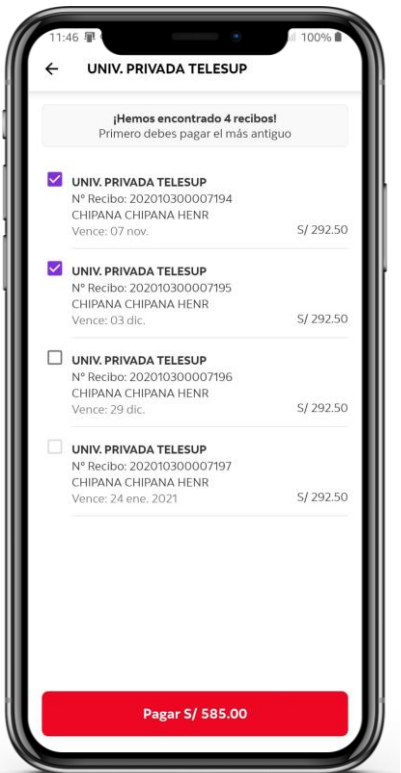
11:46 100%

UNIV. PRIVADA TELESUP

¡Hemos encontrado 4 recibos!
Primero debes pagar el más antiguo

UNIV. PRIVADA TELESUP
Nº Recibo: 202010300007194
CHIPANA CHIPANA HENR
Vence: 07 nov. S/ 292.50

UNIV. PRIVADA TELESUP
Nº Recibo: 202010300007195
CHIPANA CHIPANA HENR
Vence: 03 dic. S/ 292.50

UNIV. PRIVADA TELESUP
Nº Recibo: 202010300007196
CHIPANA CHIPANA HENR
Vence: 29 dic. S/ 292.50

UNIV. PRIVADA TELESUP
Nº Recibo: 202010300007197
CHIPANA CHIPANA HENR
Vence: 24 ene. 2021 S/ 292.50

Pagar S/ 585.00